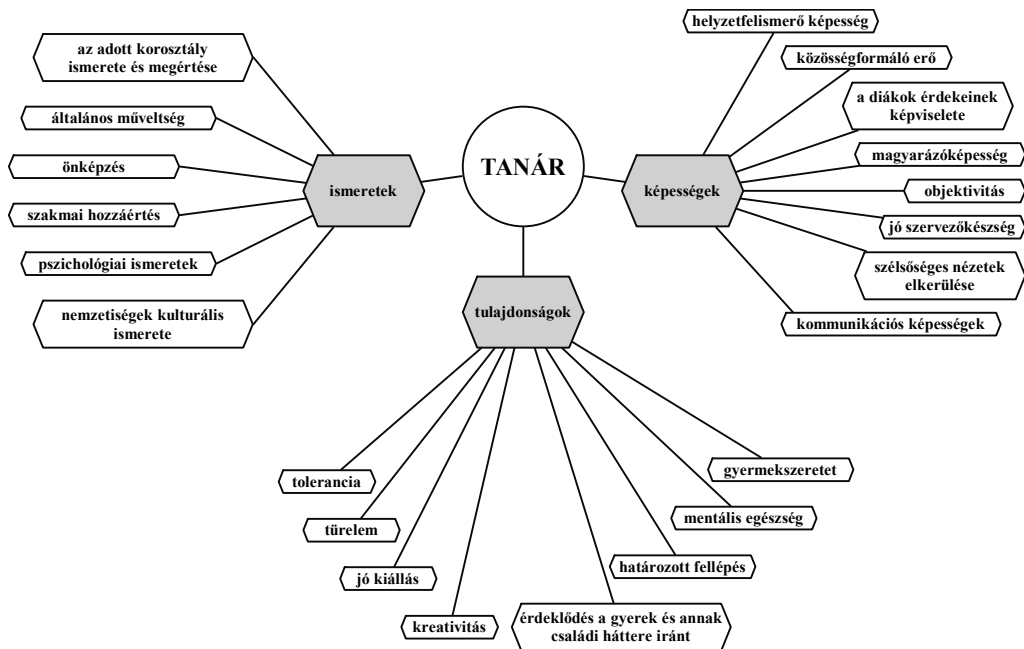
TANÁR

ismeretek

az adott korosztály ismerete és megértése

általános műveltség

önképzés

szakmai hozzáértés

pszichológiai ismeretek

nemzetiségek kulturális ismerete

képességek

helyzetfelismerő képesség

közösségformáló erő

a diákok érdekeinek képviselete

magyarázóképesség

objektivitás

jó szervezőkészség

szélsőséges nézetek elkerülése

kommunikációs képességek

tulajdonságok

tolerancia

türelem

jó kiállás

kreativitás

érdeklődés a gyerek és annak családi háttere iránt

határozott fellépés

mentális egészség

gyermekszeretet